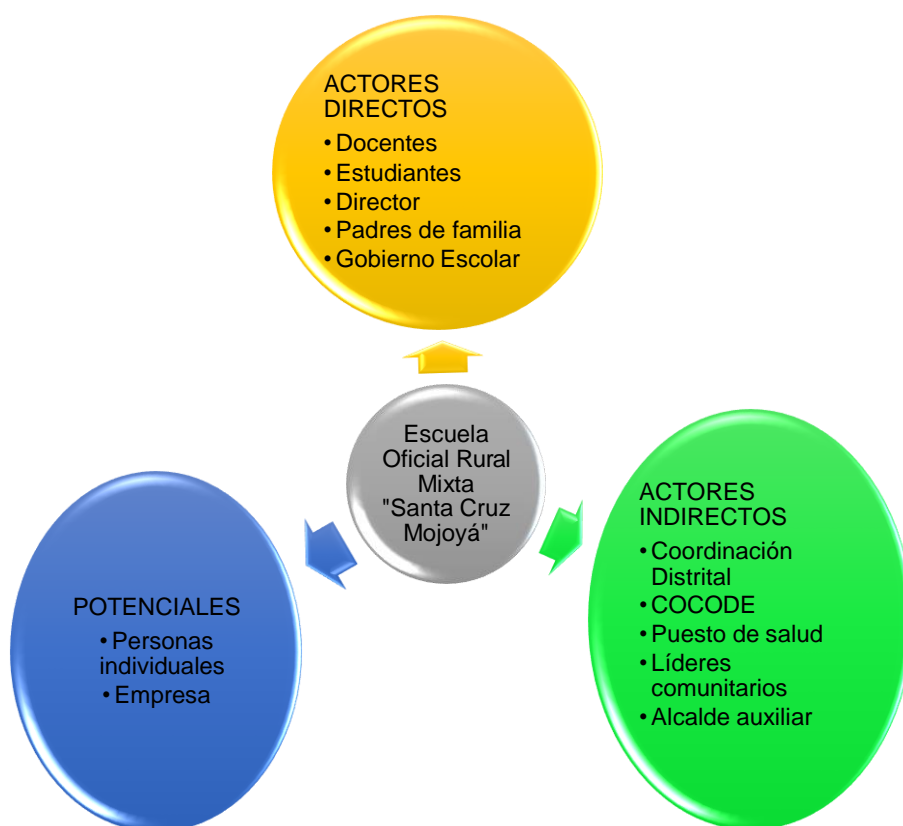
ACTORES DIRECTOS
• Docentes
• Estudiantes
• Director
• Padres de familia
• Gobierno Escolar

Escuela Oficial Rural Mixta "Santa Cruz Mojoyá"

POTENCIALES
• Personas individuales
• Empresa

ACTORES INDIRECTOS
• Coordinación Distrital
• COCODE
• Puesto de salud
• Líderes comunitarios
• Alcalde auxiliar